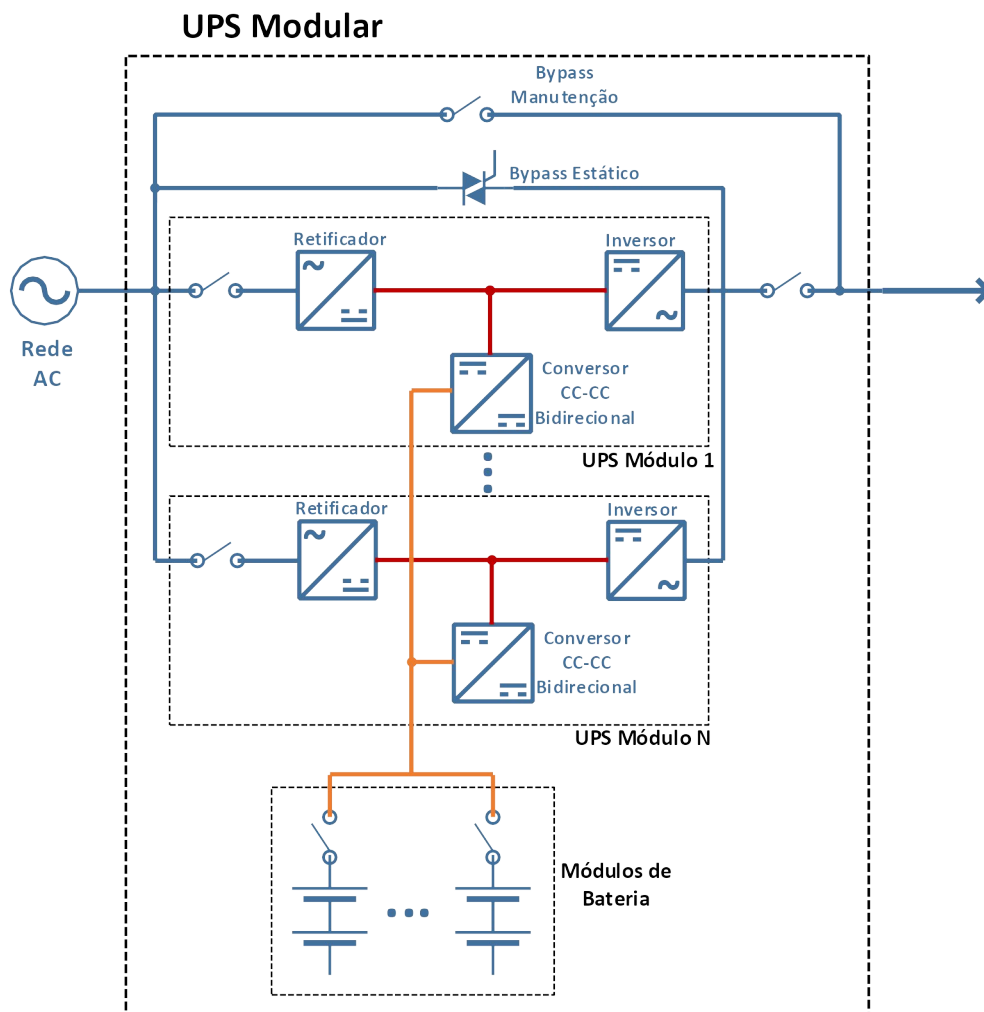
UPS Modular

Bypass Manutenção

Bypass Estático

Retificador

Inversor

Rede AC

Conversor CC-CC Bidirecional

UPS Módulo 1

Retificador

Inversor

Conversor CC-CC Bidirecional

UPS Módulo N

Módulos de Bateria